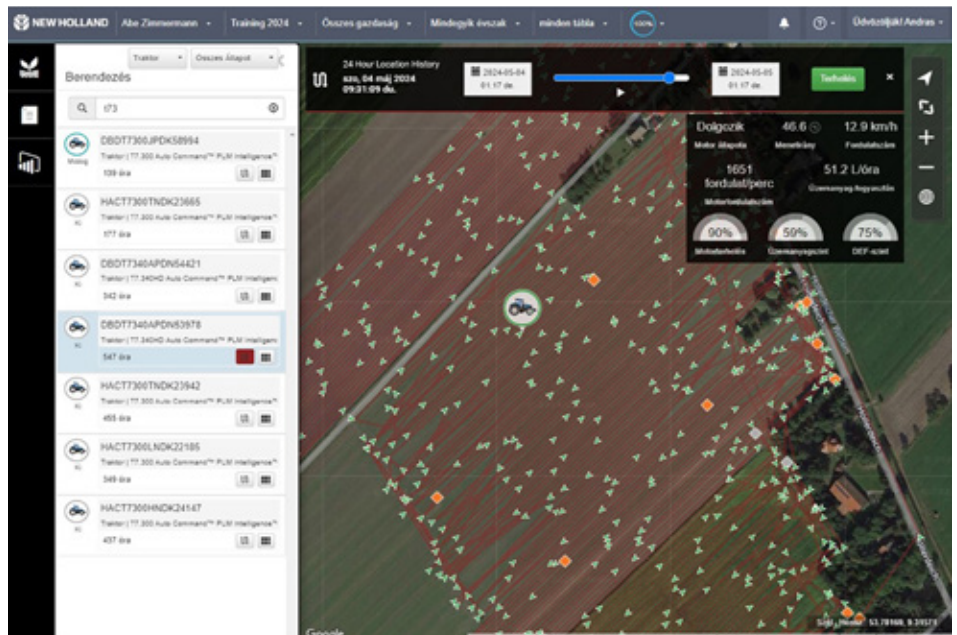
NEW HOLLAND Abe Zimmermann Training 2024 Összes gazdaság Mindegyik évszak minden tábla 100% Üdvözöljük! Andras

Berendezés

Traktor Összes Állapot

173

DBDT7300JPDK58994
Traktor | T7.300 Auto Command™ PLM Intelligence™
139 óra

HACT7300TNDK23665
Traktor | T7.300 Auto Command™ PLM Intelligence™
177 óra

DBDT7340APDN54421
Traktor | T7.340HD Auto Command™ PLM Intelligen
342 óra

DBDT7340APDN53978
Traktor | T7.340HD Auto Command™ PLM Intelligen
547 óra

HACT7300TNDK23942
Traktor | T7.300 Auto Command™ PLM Intelligence™
455 óra

HACT7300LNDK22105
Traktor | T7.300 Auto Command™ PLM Intelligence™
349 óra

HACT7300HNDK24147
Traktor | T7.300 Auto Command™ PLM Intelligence™
437 óra

24 Hour Location History
szo, 04 máj 2024
09:31:09 du.

2024-05-04
01:17 de.

2024-05-05
01:17 de.

Teljesítés

Dolgozik
Motor állapota
46.6
Menetirány
12.9 km/h
Fordulatszám
1651 fordulat/perc
Motorfordulatszám
51.2 L/óra
Üzemanyag-fogyasztás
90%
Motorterhelés
50%
Üzemanyagszint
75%
DEF-szint

Google
53.78168, 9.31573